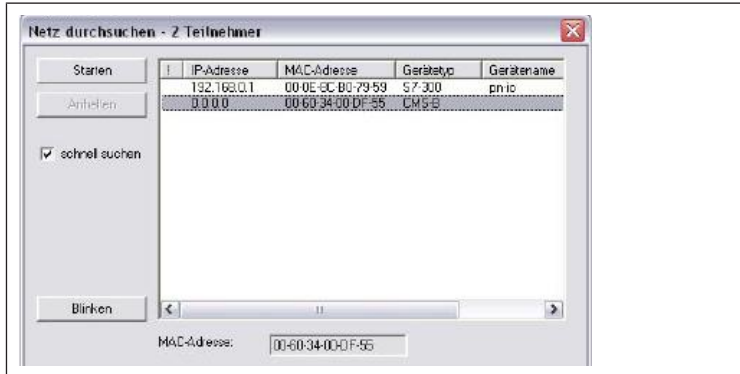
Netz durchsuchen - 2 Teilnehmer

Starten

Anhalten

schnell suchen

Blinken

| ! | IP-Adresse | MAC-Adresse | Gerätetyp | Gerätename |
|---|---|---|---|---|
| | 192.168.0.1 | 00-0E-8C-B0-79-59 | S7-300 | pn-io |
| | 0.0.0.0 | 00-60-34-00-DF-55 | CMS-B | |

MAC-Adresse: 00-60-34-00-DF-55